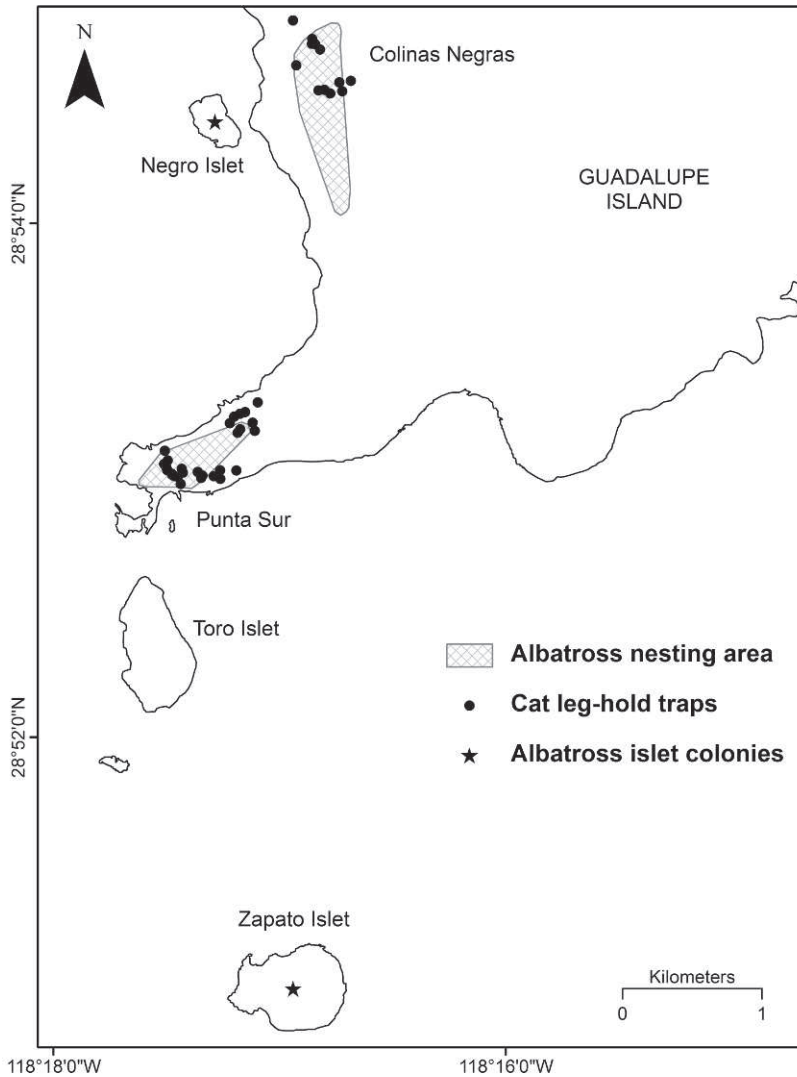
N

Colinas Negras

Negro Islet

GUADALUPE ISLAND

28°54'0"N

Punta Sur

Toro Islet

Albatross nesting area

Cat leg-hold traps

Albatross islet colonies

28°52'0"N

Zapato Islet

Kilometers
0 1

118°18'0"W

118°16'0"W